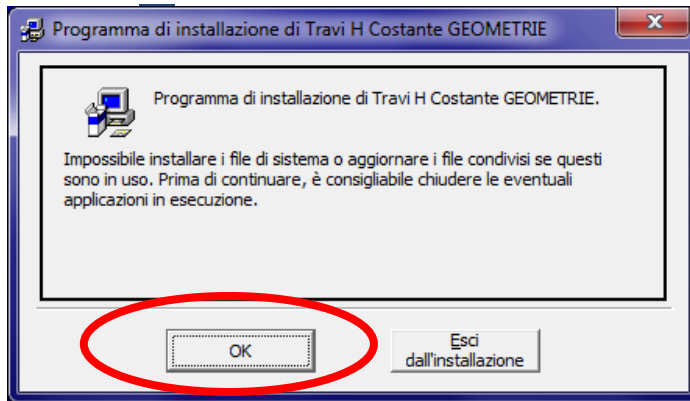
Programma di installazione di Travi H Costante GEOMETRIE

Programma di installazione di Travi H Costante GEOMETRIE.

Impossibile installare i file di sistema o aggiornare i file condivisi se questi sono in uso. Prima di continuare, è consigliabile chiudere le eventuali applicazioni in esecuzione.

OK

Esci dall'installazione